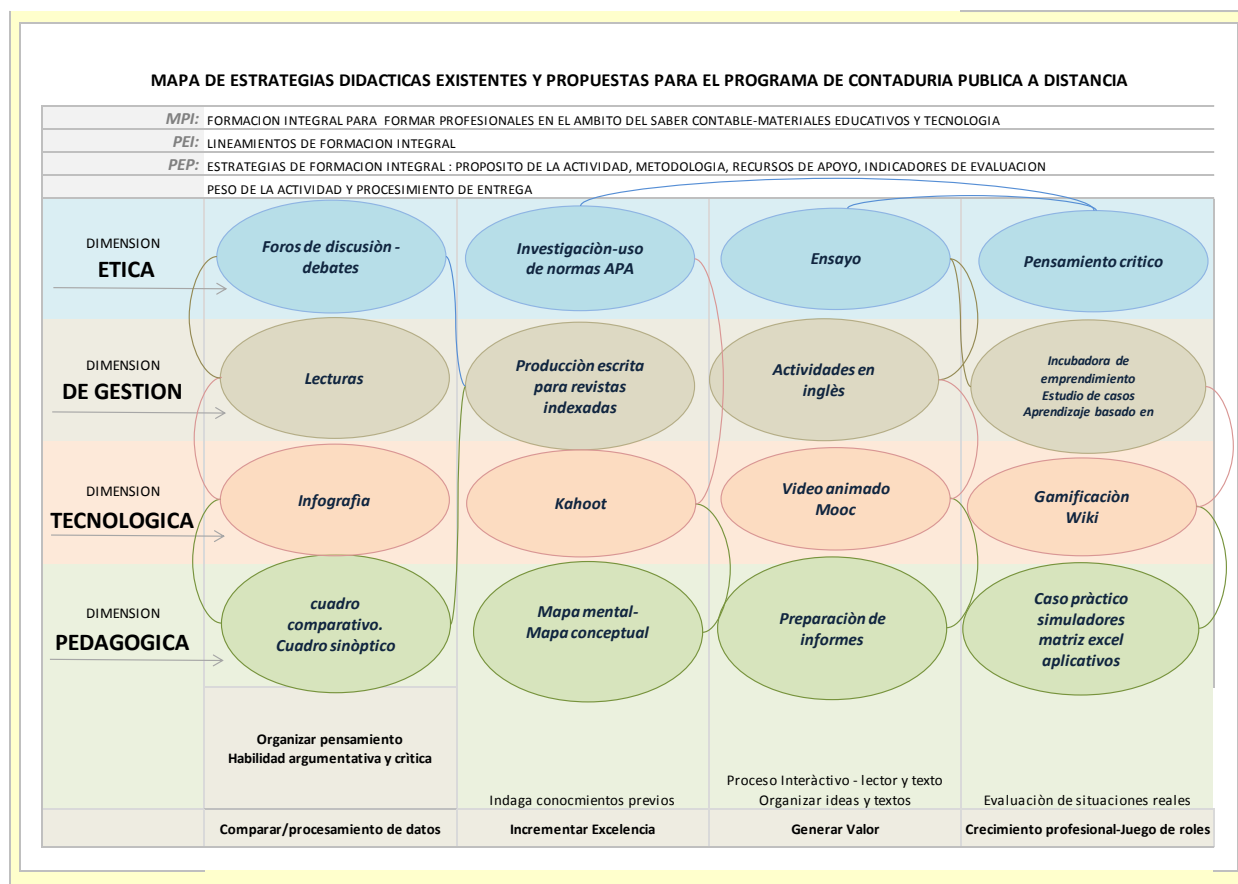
MAPA DE ESTRATEGIAS DIDACTICAS EXISTENTES Y PROPUESTAS PARA EL PROGRAMA DE CONTADURIA PUBLICA A DISTANCIA

MPI: FORMACION INTEGRAL PARA FORMAR PROFESIONALES EN EL AMBITO DEL SABER CONTABLE-MATERIALES EDUCATIVOS Y TECNOLOGIA

PEI: LINEAMIENTOS DE FORMACION INTEGRAL

PEP: ESTRATEGIAS DE FORMACION INTEGRAL : PROPOSITO DE LA ACTIVIDAD, METODOLOGIA, RECURSOS DE APOYO, INDICADORES DE EVALUACION

PESO DE LA ACTIVIDAD Y PROCESIMIENTO DE ENTREGA

DIMENSION ETICA

Foros de discusiòn - debates

Investigaciòn-uso de normas APA

Ensayo

Pensamiento critico

DIMENSION DE GESTION

Lecturas

Producciòn escrita para revistas indexadas

Actividades en inglès

Incubadora de emprendimiento Estudio de casos Aprendizaje basado en

DIMENSION TECNOLOGICA

Infografia

Kahoot

Video animado Mooc

Gamificaciòn Wiki

DIMENSION PEDAGOGICA

cuadro comparativo. Cuadro sinòptico

Mapa mental- Mapa conceptual

Preparaciòn de informes

Caso pràctico simuladores matriz excel aplicativos

Organizar pensamiento
Habilidad argumentativa y crìtica

Indaga conocmientos previos

Proceso Interàctivo - lector y texto
Organizar ideas y textos

Evaluaciòn de situaciones reales

| Comparar/procesamiento de datos | Incrementar Excelencia | Generar Valor | Crecimiento profesional-Juego de roles |